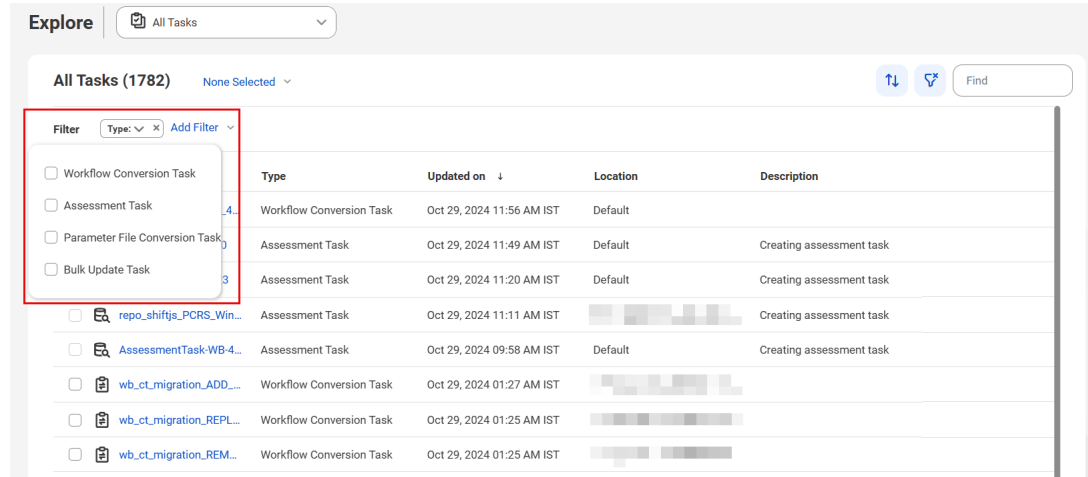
Explore | All Tasks

All Tasks (1782) None Selected

Find

Filter Type: × Add Filter

Workflow Conversion Task
Assessment Task
Parameter File Conversion Task
Bulk Update Task

| Name | Type | Updated on ↓ | Location | Description |
|---|---|---|---|---|
| _4... | Workflow Conversion Task | Oct 29, 2024 11:56 AM IST | Default | |
| 0 | Assessment Task | Oct 29, 2024 11:49 AM IST | Default | Creating assessment task |
| 3 | Assessment Task | Oct 29, 2024 11:20 AM IST | Default | Creating assessment task |
| repo_shiftjs_PCRS_Win... | Assessment Task | Oct 29, 2024 11:11 AM IST | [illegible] | Creating assessment task |
| AssessmentTask-WB-4... | Assessment Task | Oct 29, 2024 09:58 AM IST | Default | Creating assessment task |
| wb_ct_migration_ADD_... | Workflow Conversion Task | Oct 29, 2024 01:27 AM IST | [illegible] | |
| wb_ct_migration_REPL... | Workflow Conversion Task | Oct 29, 2024 01:25 AM IST | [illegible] | |
| wb_ct_migration_REM... | Workflow Conversion Task | Oct 29, 2024 01:25 AM IST | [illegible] | |